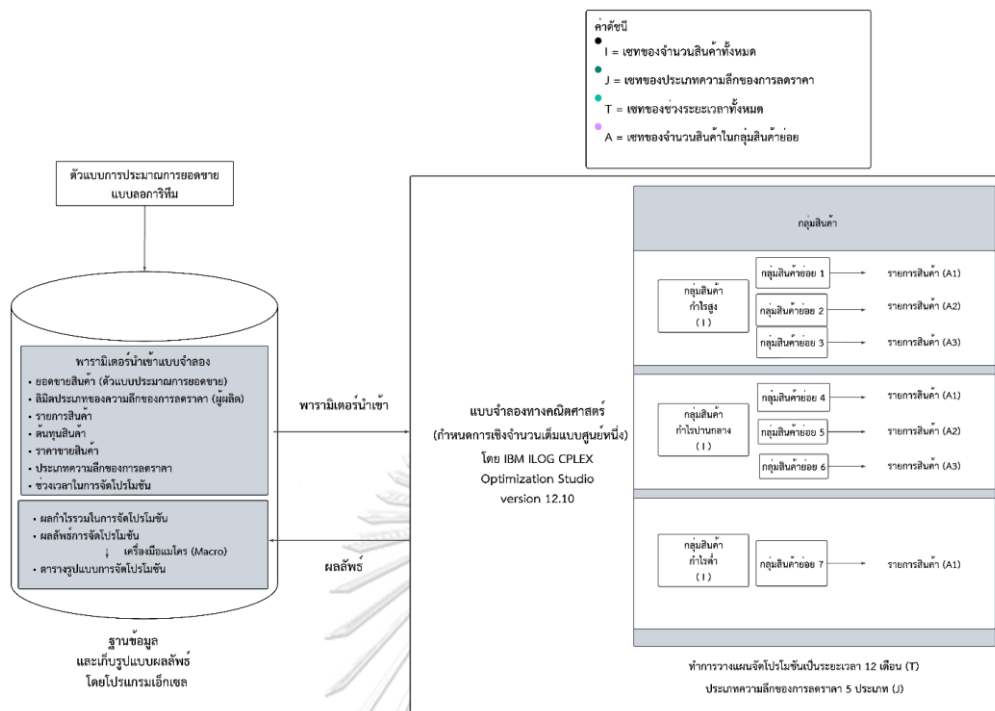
ค่าดัชนี
I = เซทของจำนวนสินค้าทั้งหมด
J = เซทของประเภทความลึกของการลดราคา
T = เซทของช่วงระยะเวลาทั้งหมด
A = เซทของจำนวนสินค้าในกลุ่มสินค้าย่อย

ตัวแบบการประมาณการยอดขาย แบบลอการิทึม

พารามิเตอร์นำเข้าแบบจำลอง
• ยอดขายสินค้า (ตัวแบบประมาณการยอดขาย)
• ลิมิตประเภทของความลึกของการลดราคา (ผู้ผลิต)
• รายการสินค้า
• ต้นทุนสินค้า
• ราคาขายสินค้า
• ประเภทความลึกของการลดราคา
• ช่วงเวลาในการจัดโปรโมชัน

• ผลกำไรรวมในการจัดโปรโมชัน
• ผลลัพธ์การจัดโปรโมชัน
เครื่องมือแมโคร (Macro)
• ตารางรูปแบบการจัดโปรโมชัน

ฐานข้อมูล
และเก็บรูปแบบผลลัพธ์
โดยโปรแกรมเอ็กเซล

พารามิเตอร์นำเข้า

ผลลัพธ์

แบบจำลองทางคณิตศาสตร์
(กำหนดการเชิงจำนวนเต็มแบบศูนย์หนึ่ง)
โดย IBM ILOG CPLEX
Optimization Studio
version 12.10

กลุ่มสินค้า

กลุ่มสินค้า
กำไรสูง
( I )

กลุ่มสินค้าย่อย 1
กลุ่มสินค้าย่อย 2
กลุ่มสินค้าย่อย 3
รายการสินค้า (A1)
รายการสินค้า (A2)
รายการสินค้า (A3)

กลุ่มสินค้า
กำไรปานกลาง
( I )

กลุ่มสินค้าย่อย 4
กลุ่มสินค้าย่อย 5
กลุ่มสินค้าย่อย 6
รายการสินค้า (A1)
รายการสินค้า (A2)
รายการสินค้า (A3)

กลุ่มสินค้า
กำไรต่ำ
( I )

กลุ่มสินค้าย่อย 7
รายการสินค้า (A1)

ทำการวางแผนจัดโปรโมชันเป็นระยะเวลา 12 เดือน (T)
ประเภทความลึกของการลดราคา 5 ประเภท (J)